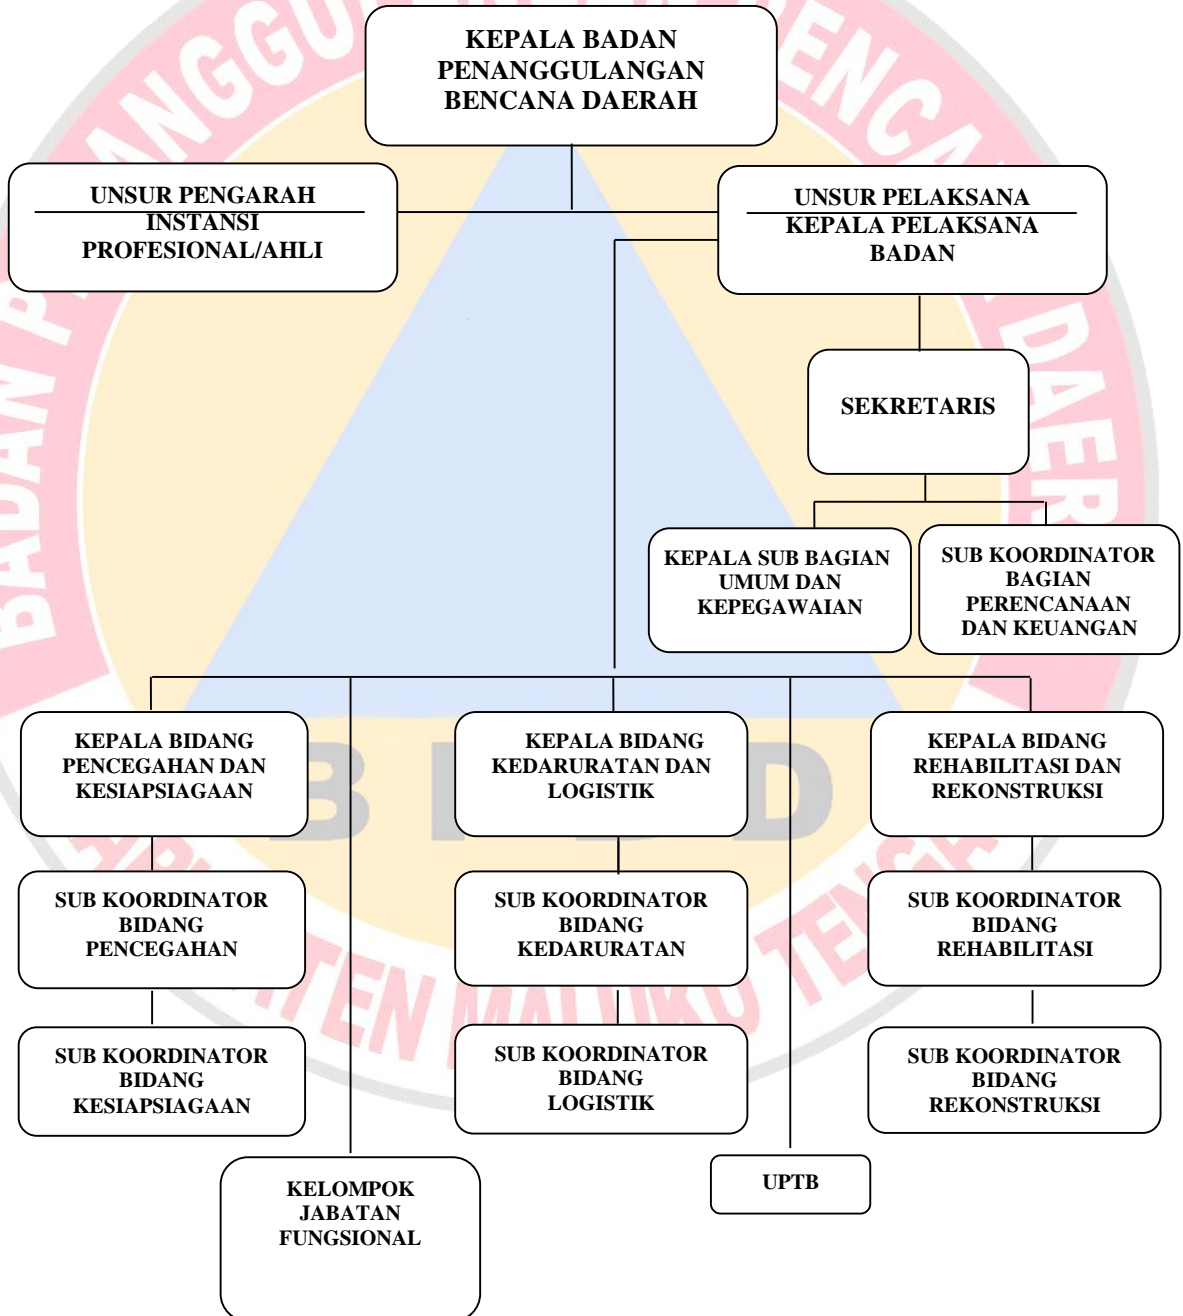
KEPALA BADAN PENANGGULANGAN BENCANA DAERAH

UNSUR PENGARAH
INSTANSI PROFESIONAL/AHLI

UNSUR PELAKSANA
KEPALA PELAKSANA BADAN

SEKRETARIS

KEPALA SUB BAGIAN UMUM DAN KEPEGAWAIAN

SUB KOORDINATOR BAGIAN PERENCANAAN DAN KEUANGAN

KEPALA BIDANG PENCEGAHAN DAN KESIAPSIAGAAN

KEPALA BIDANG KEDARURATAN DAN LOGISTIK

KEPALA BIDANG REHABILITASI DAN REKONSTRUKSI

SUB KOORDINATOR BIDANG PENCEGAHAN

SUB KOORDINATOR BIDANG KEDARURATAN

SUB KOORDINATOR BIDANG REHABILITASI

SUB KOORDINATOR BIDANG KESIAPSIAGAAN

SUB KOORDINATOR BIDANG LOGISTIK

SUB KOORDINATOR BIDANG REKONSTRUKSI

KELOMPOK JABATAN FUNGSIONAL

UPTB